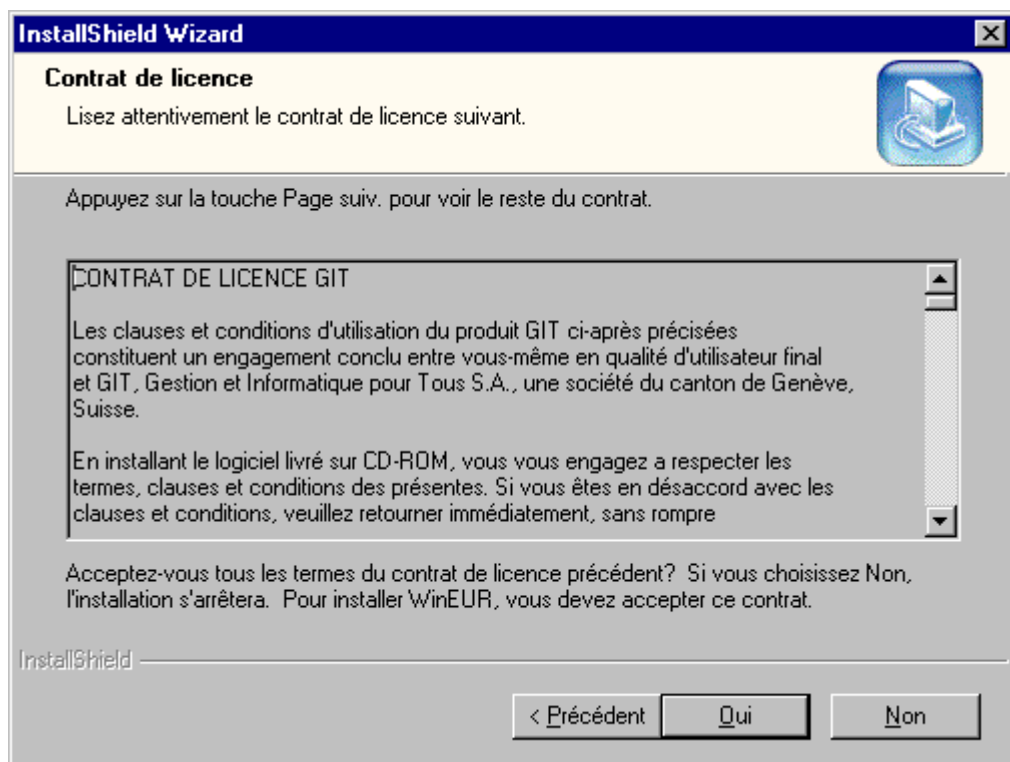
InstallShield Wizard

Contrat de licence

Lisez attentivement le contrat de licence suivant.

Appuyez sur la touche Page suiv. pour voir le reste du contrat.

CONTRAT DE LICENCE GIT

Les clauses et conditions d'utilisation du produit GIT ci-après précisées constituent un engagement conclu entre vous-même en qualité d'utilisateur final et GIT, Gestion et Informatique pour Tous S.A., une société du canton de Genève, Suisse.

En installant le logiciel livré sur CD-ROM, vous vous engagez a respecter les termes, clauses et conditions des présentes. Si vous êtes en désaccord avec les clauses et conditions, veuillez retourner immédiatement, sans rompre

Acceptez-vous tous les termes du contrat de licence précédent? Si vous choisissez Non, l'installation s'arrêtera. Pour installer WinEUR, vous devez accepter ce contrat.

InstallShield

< Précédent | Oui | Non